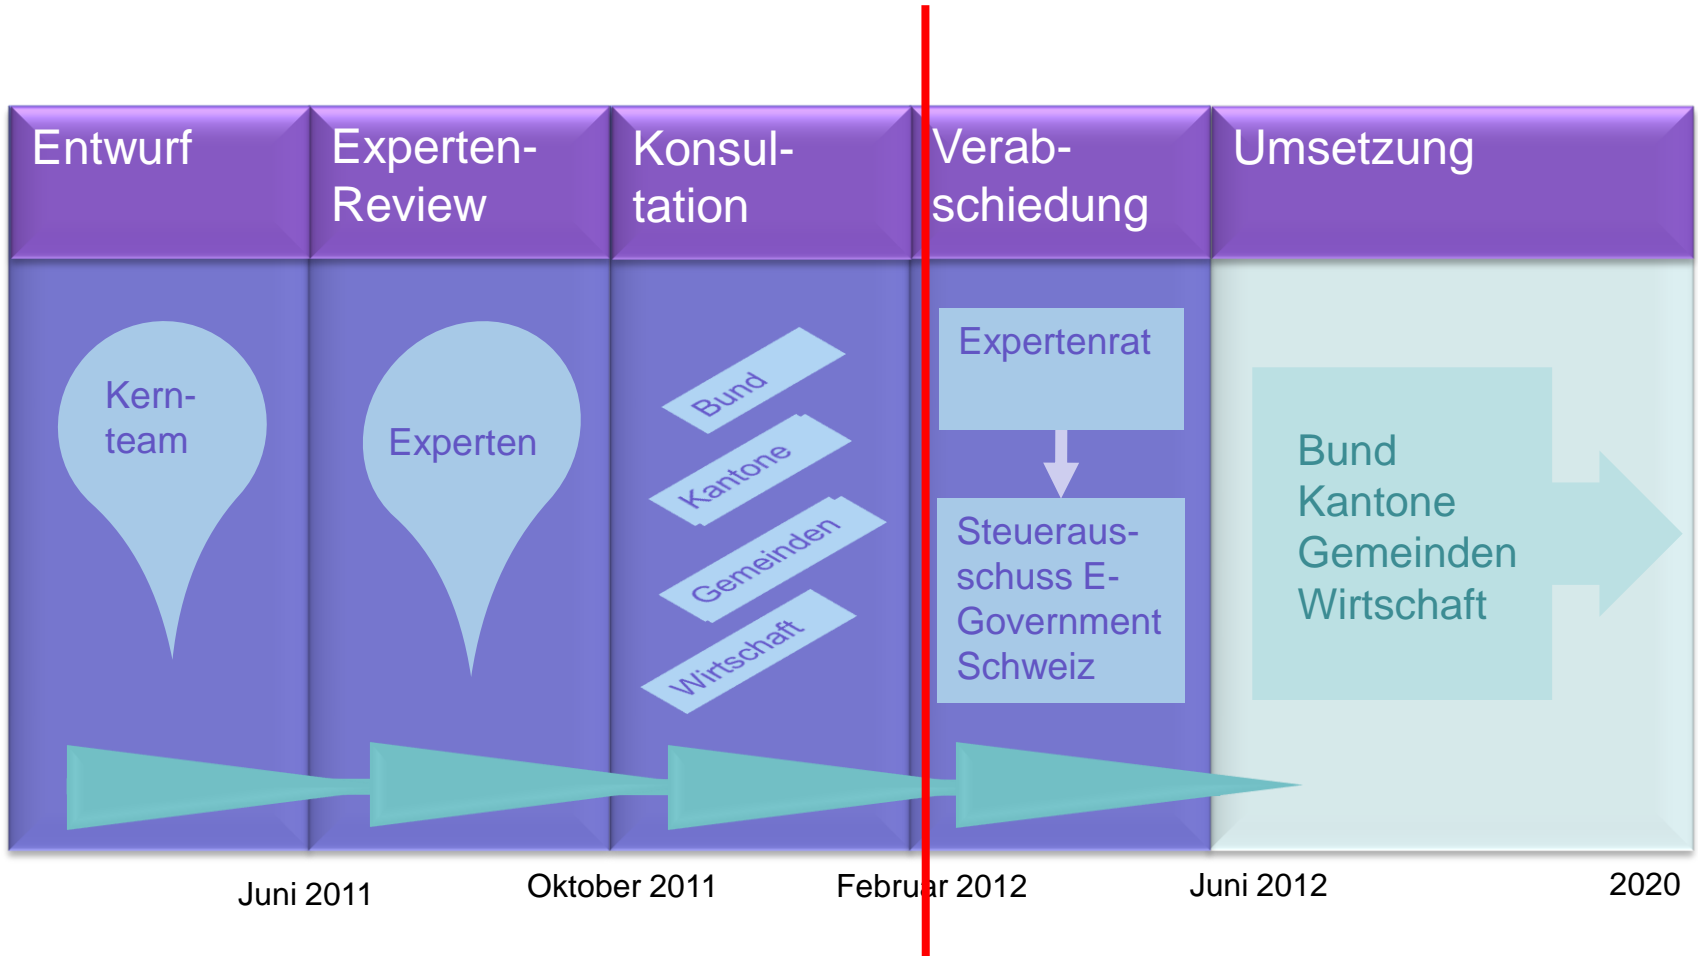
Entwurf

Experten-Review

Konsul-tation

Verab-schiedung

Umsetzung

Kern-team

Experten

Bund

Kantone

Gemeinden

Wirtschaft

Expertenrat

Steueraus-schuss E-Government Schweiz

Bund
Kantone
Gemeinden
Wirtschaft

Juni 2011

Oktober 2011

Februar 2012

Juni 2012

2020